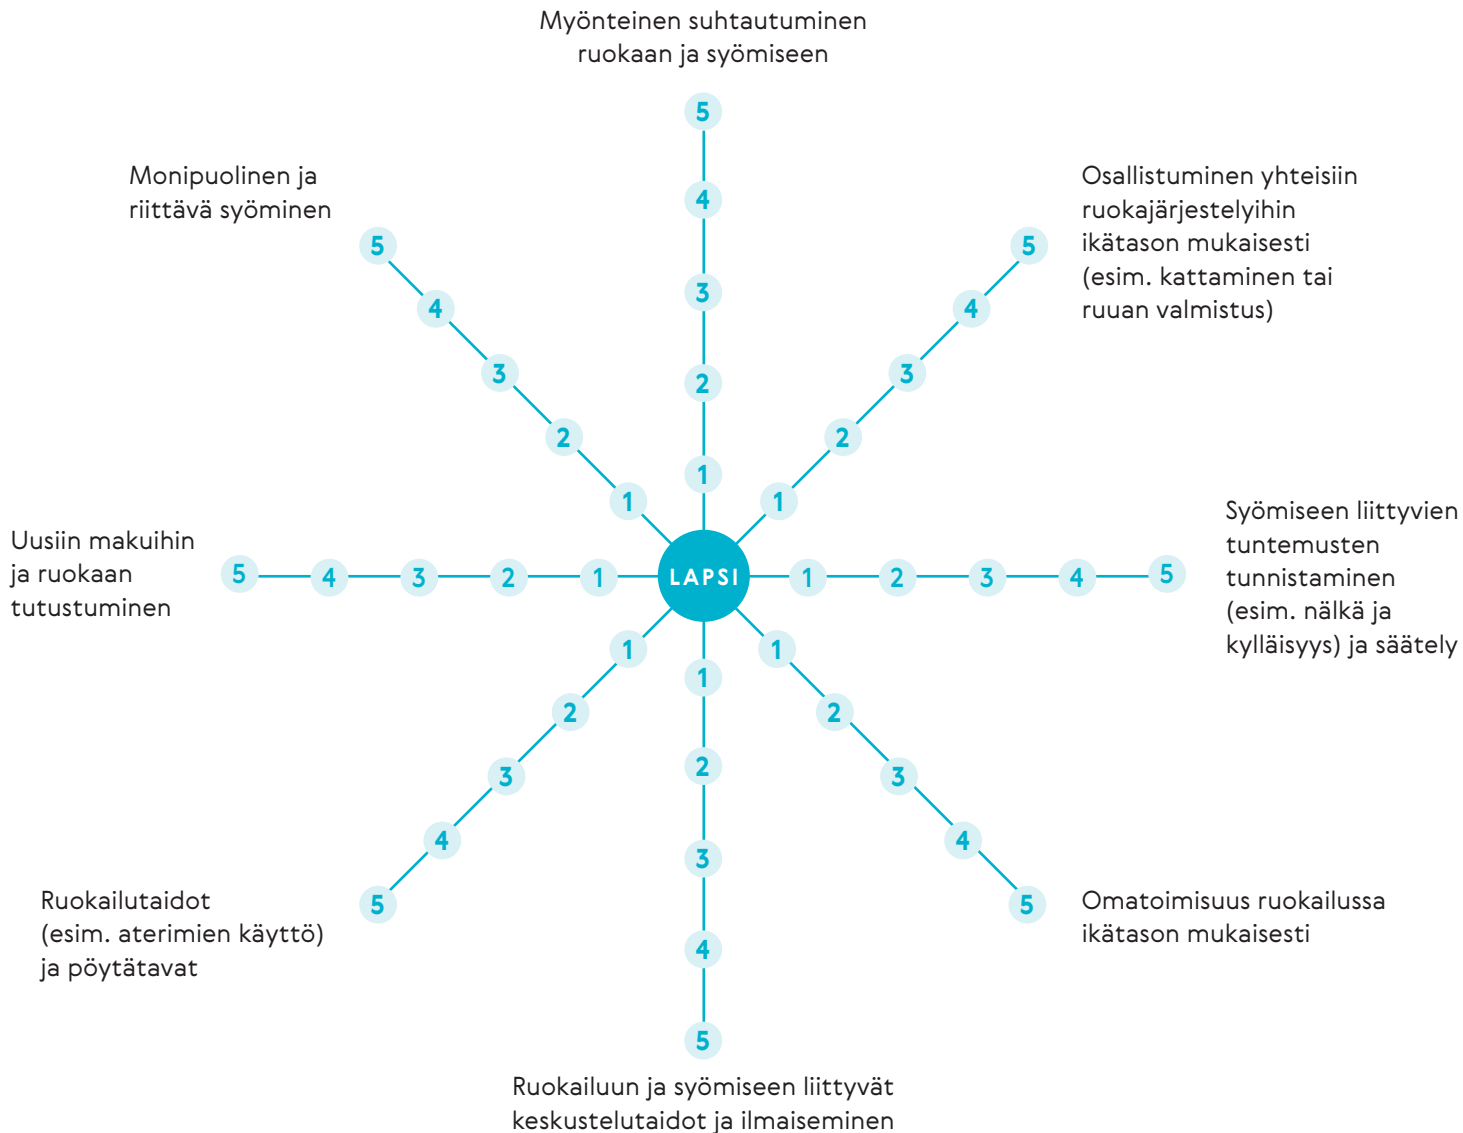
Myönteinen suhtautuminen ruokaan ja syömiseen

5
4
3
2
1

Monipuolinen ja riittävä syöminen

5
4
3
2
1

Osallistuminen yhteisiin ruokajärjestelyihin ikätason mukaisesti (esim. kattaminen tai ruuan valmistus)

5
4
3
2
1

Uusiin makuihin ja ruokaan tutustuminen

5 4 3 2 1

LAPSI

1 2 3 4 5

Syömiseen liittyvien tuntemusten tunnistaminen (esim. nälkä ja kylläisyys) ja säätely

1
2
3
4
5

Ruokailutaidot (esim. aterimien käyttö) ja pöytätavat

1
2
3
4
5

Omatoimisuus ruokailussa ikätason mukaisesti

1
2
3
4
5

Ruokailuun ja syömiseen liittyvät keskustelutaidot ja ilmaiseminen